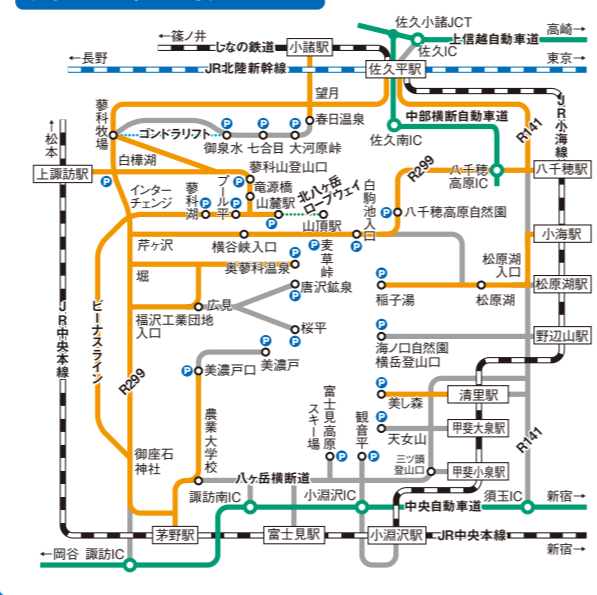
←篠ノ井
しなの鉄道
小諸駅
佐久小諸JCT
高崎→
上信越自動車道
佐久IC
←長野
JR北陸新幹線
佐久平駅
東京→
望月
蓼科牧場
ゴンドラリフト
P
P
P
P
春日温泉
御泉水
七合目
大河原峠
中部横断自動車道
佐久南IC
R141
JR小海線
松本
白樺湖
蓼科山登山口
R299
八千穂高原IC
八千穂駅
上諏訪駅
インターチェンジ
蓼科湖
プール平
竜源橋
山麓駅
北八ヶ岳ロープウェイ
山頂駅
白駒池入口
P
八千穂高原自然園
芹ヶ沢
横谷峡入口
P
麦草峠
P
小海駅
松原湖入口
P
奥蓼科温泉
唐沢鉱泉
P
堀
稲子湯
松原湖
松原湖駅
福沢工業団地入口
広見
P
桜平
P
ビーナスライン
JR中央本線
P
P
海ノ口自然園
横岳登山口
野辺山駅
R299
P
美濃戸口
美濃戸
富士見高原スキー場
観音平
清里駅
美し森
農業大学校
天女山
甲斐大泉駅
御座石神社
三ツ頭登山口
甲斐小泉駅
R141
八ヶ岳横断道
諏訪南IC
小淵沢IC
須玉IC
新宿→
中央自動車道
茅野駅
富士見駅
小淵沢駅
JR中央本線
←岡谷
諏訪IC
新宿→